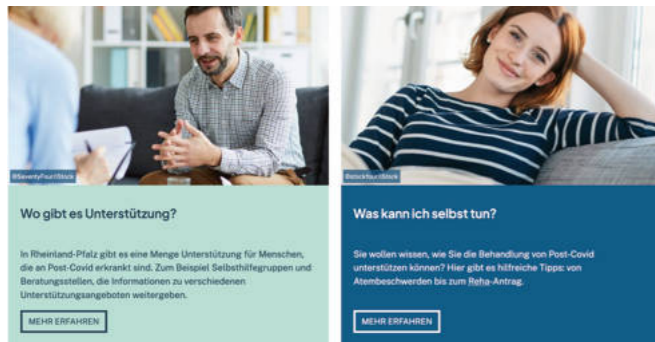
@SeventyFour/iStock

Wo gibt es Unterstützung?

In Rheinland-Pfalz gibt es eine Menge Unterstützung für Menschen, die an Post-Covid erkrankt sind. Zum Beispiel Selbsthilfegruppen und Beratungsstellen, die Informationen zu verschiedenen Unterstützungsangeboten weitergeben.

MEHR ERFAHREN

@stockfour/iStock

Was kann ich selbst tun?

Sie wollen wissen, wie Sie die Behandlung von Post-Covid unterstützen können? Hier gibt es hilfreiche Tipps: von Atembeschwerden bis zum Reha-Antrag.

MEHR ERFAHREN